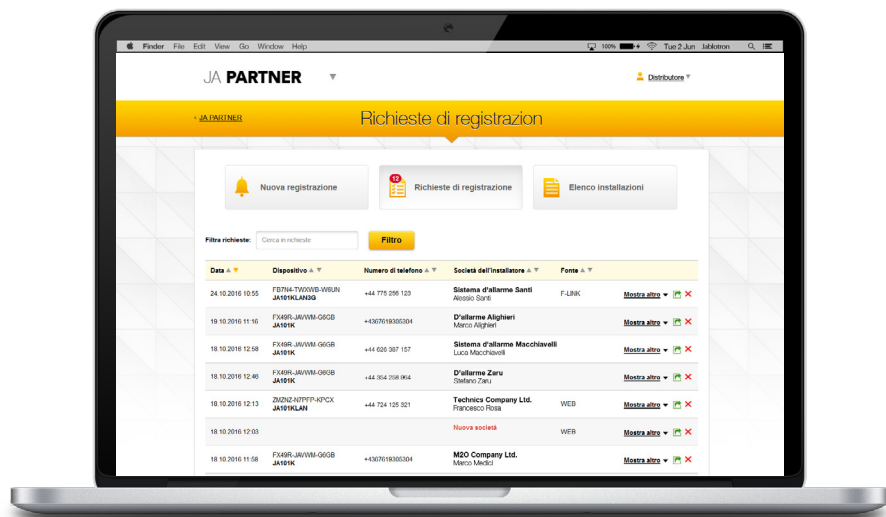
Finder File Edit View Go Window Help 100% Tue 2 Jun Jablotron

JA PARTNER

Distributore

‹ JA PARTNER

Richieste di registrazion

Nuova registrazione

12 Richieste di registrazione

Elenco installazioni

Filtra richieste: Cerca in richieste Filtro

| Data | Dispositivo | Numero di telefono | Società dell'installatore | Fonte | |
|---|---|---|---|---|---|
| 24.10.2016 10:55 | FB7N4-TWXWB-W6UN JA101KLAN3G | +44 775 256 123 | Sistema d'allarme Santi Alessio Santi | F-LINK | Mostra altro |
| 19.10.2016 11:16 | FX49R-JAVWM-G6GB JA101K | +4367618305304 | D'allarme Alighieri Marco Alighieri | | Mostra altro |
| 18.10.2016 12:58 | FX49R-JAVWM-G6GB JA101K | +44 626 387 157 | Sistema d'allarme Macchiavelli Luca Macchiavelli | | Mostra altro |
| 18.10.2016 12:46 | FX49R-JAVWM-G6GB JA101K | +44 354 258 964 | D'allarme Zaru Stefano Zaru | | Mostra altro |
| 18.10.2016 12:13 | ZMZNZ-N7PFP-KPCX JA101KLAN | +44 724 125 321 | Technics Company Ltd. Francesco Rosa | WEB | Mostra altro |
| 18.10.2016 12:03 | | | Nuova società | WEB | Mostra altro |
| 18.10.2016 11:58 | FX49R-JAVWM-G6GB JA101K | +4367618305304 | M2O Company Ltd. Marco Medici | | Mostra altro |